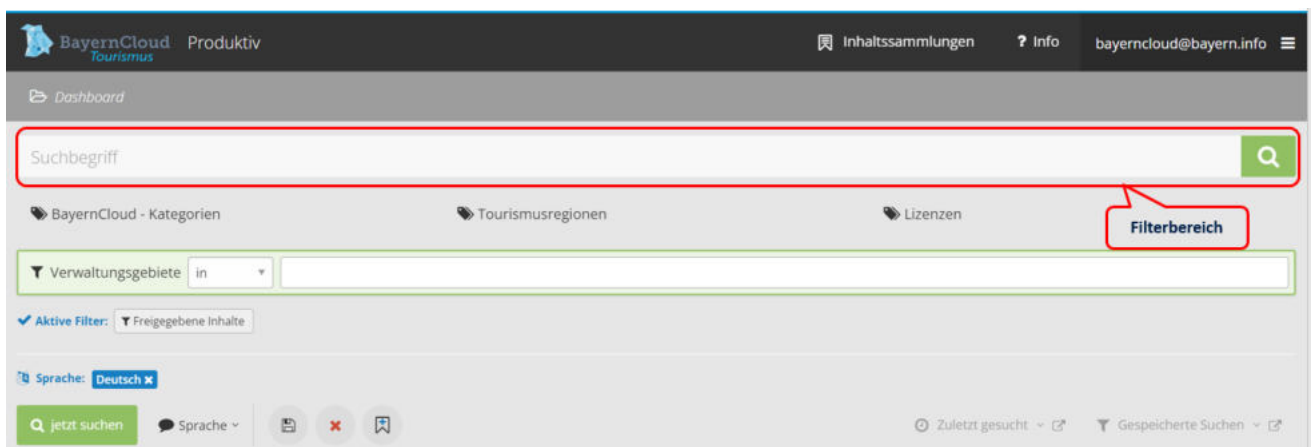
BayernCloud Tourismus Produktiv

Inhaltssammlungen ? Info bayerncloud@bayern.info

Dashboard

Suchbegriff

BayernCloud - Kategorien

Tourismusregionen

Lizenzen

Filterbereich

Verwaltungsgebiete in

Aktive Filter: Freigegebene Inhalte

Sprache: Deutsch

jetzt suchen

Sprache

Zuletzt gesucht

Gespeicherte Suchen